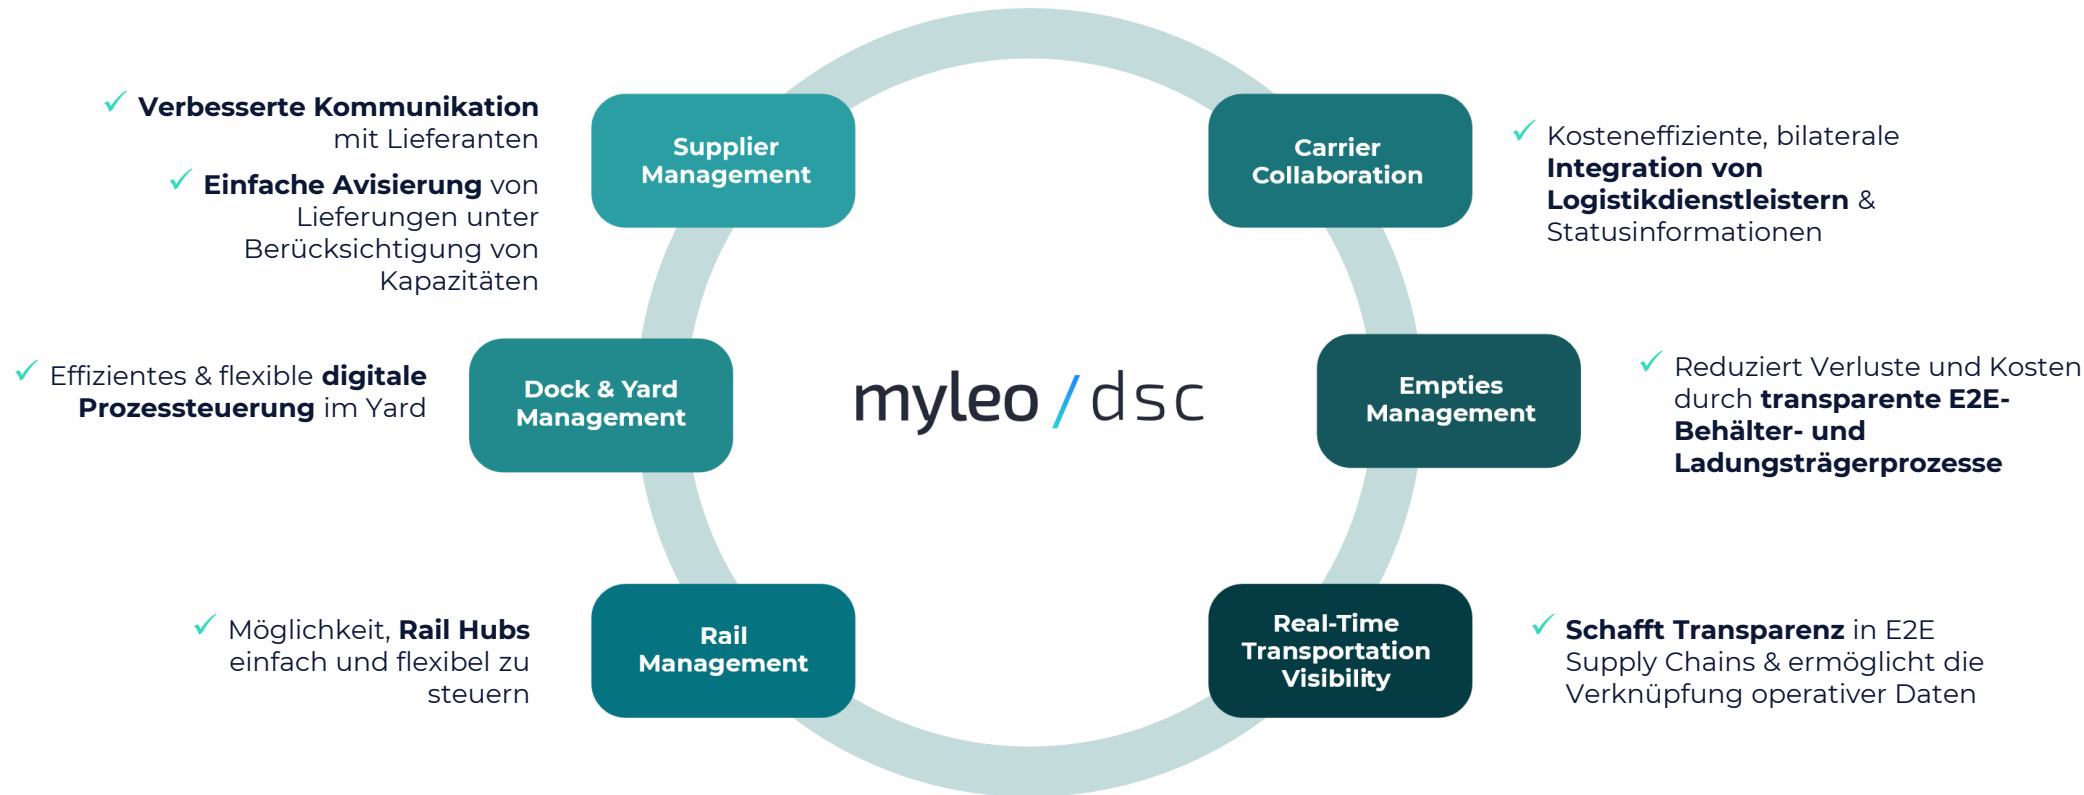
✓ **Verbesserte Kommunikation** mit Lieferanten

✓ **Einfache Avisierung** von Lieferungen unter Berücksichtigung von Kapazitäten

Supplier Management

Carrier Collaboration

✓ Kosteneffiziente, bilaterale **Integration von Logistikdienstleistern** & Statusinformationen

✓ Effizientes & flexible **digitale Prozesssteuerung** im Yard

Dock & Yard Management

myleo / dsc

Empties Management

✓ Reduziert Verluste und Kosten durch **transparente E2E-Behälter- und Ladungsträgerprozesse**

✓ Möglichkeit, **Rail Hubs** einfach und flexibel zu steuern

Rail Management

Real-Time Transportation Visibility

✓ **Schafft Transparenz** in E2E Supply Chains & ermöglicht die Verknüpfung operativer Daten